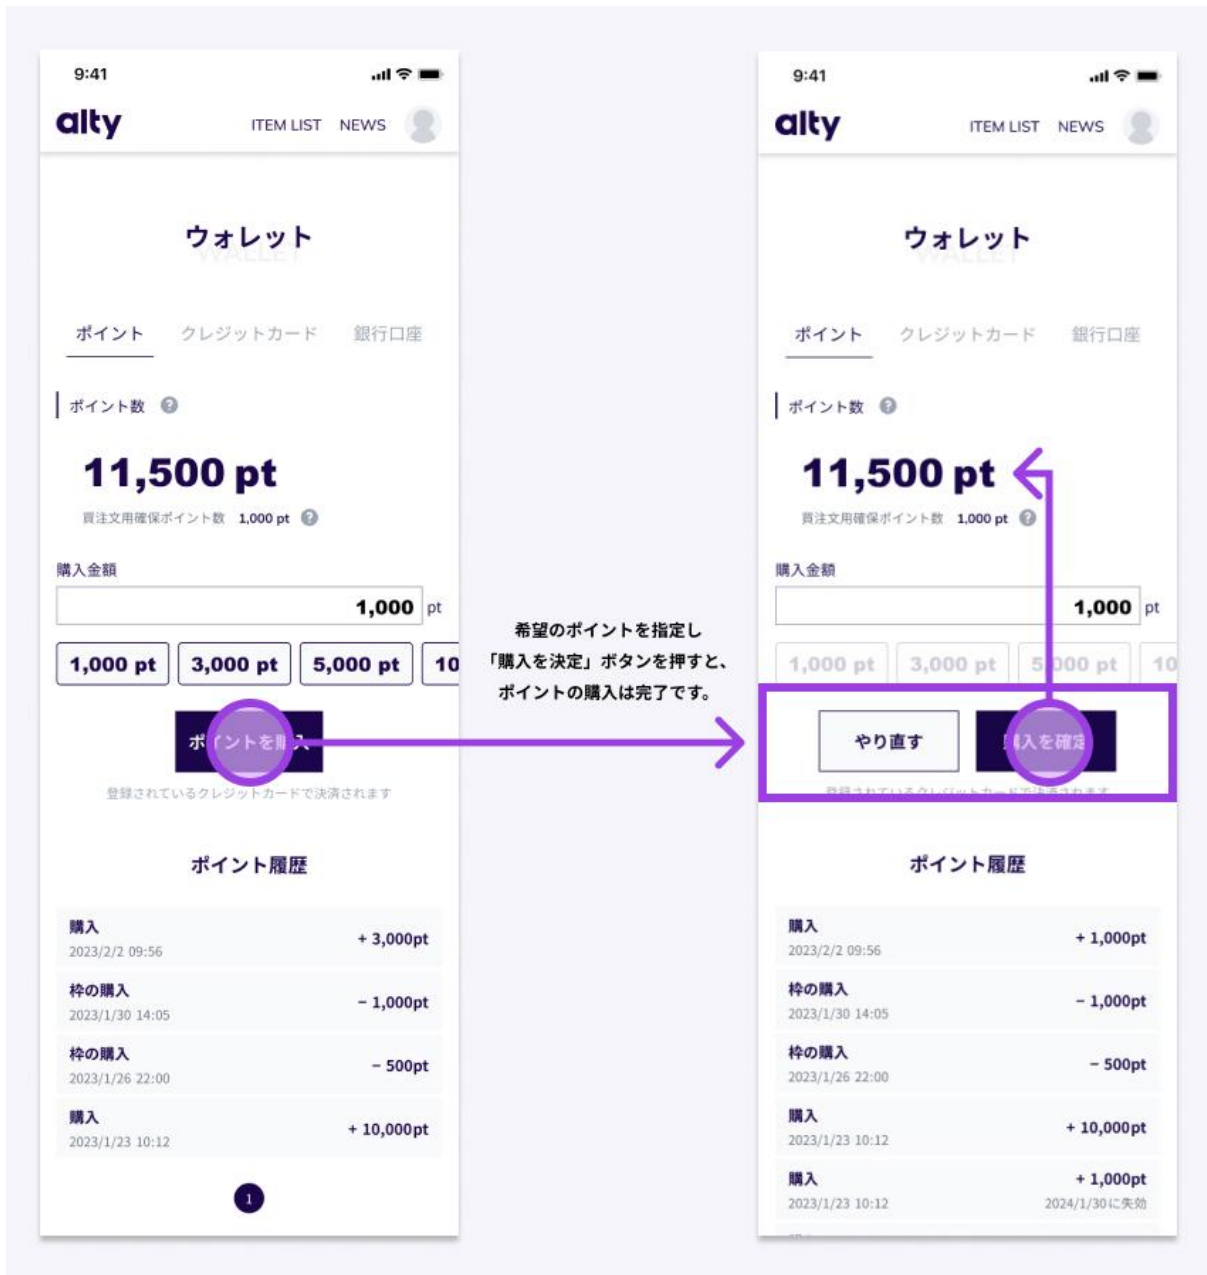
9:41

alty

ITEM LIST NEWS

ウォレット
WALLET

ポイント クレジットカード 銀行口座

ポイント数

11,500 pt

買注文用確保ポイント数 1,000 pt

購入金額

1,000 pt

1,000 pt 3,000 pt 5,000 pt 10

ポ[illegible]ントを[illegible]入

登録されているクレジットカードで決済されます

ポイント履歴

| | |
|---|---|
| 購入 2023/2/2 09:56 | + 3,000pt |
| 枠の購入 2023/1/30 14:05 | − 1,000pt |
| 枠の購入 2023/1/26 22:00 | − 500pt |
| 購入 2023/1/23 10:12 | + 10,000pt |

1

希望のポイントを指定し
「購入を決定」ボタンを押すと、
ポイントの購入は完了です。

9:41

alty

ITEM LIST NEWS

ウォレット
WALLET

ポイント クレジットカード 銀行口座

ポイント数

11,500 pt

買注文用確保ポイント数 1,000 pt

購入金額

1,000 pt

1,000 pt 3,000 pt 5,000 pt 10

やり直す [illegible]入を確定

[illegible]

ポイント履歴

| | |
|---|---|
| 購入 2023/2/2 09:56 | + 1,000pt |
| 枠の購入 2023/1/30 14:05 | − 1,000pt |
| 枠の購入 2023/1/26 22:00 | − 500pt |
| 購入 2023/1/23 10:12 | + 10,000pt |
| 購入 2023/1/23 10:12 | + 1,000pt 2024/1/30に失効 |